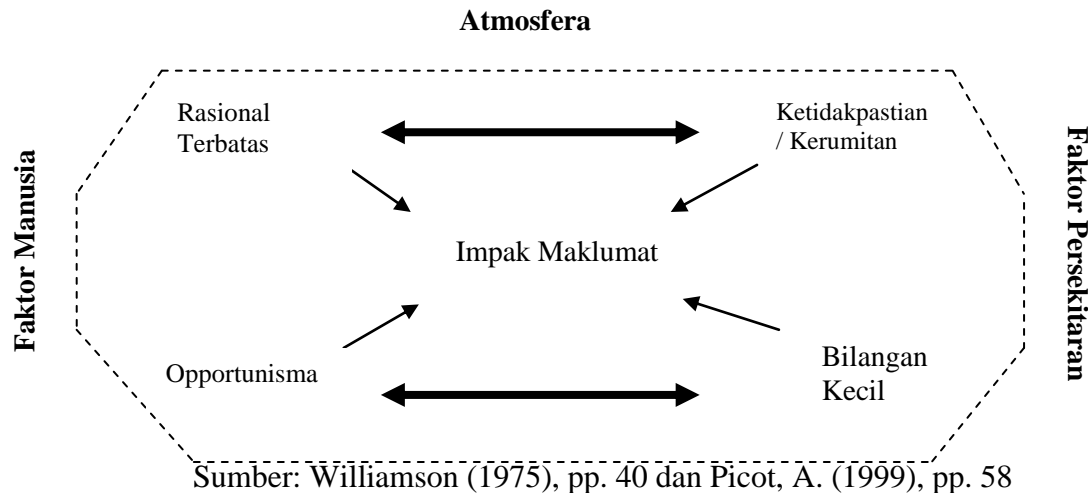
Atmosfera

Faktor Manusia

Rasional Terbatas

Ketidakpastian / Kerumitan

Impak Maklumat

Opportunisma

Bilangan Kecil

Faktor Persekitaran

Sumber: Williamson (1975), pp. 40 dan Picot, A. (1999), pp. 58